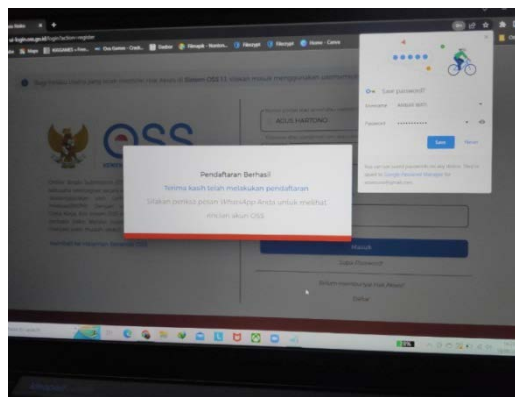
OSS

Pendaftaran Berhasil
Terima kasih telah melakukan pendaftaran
Silakan periksa pesan WhatsApp Anda untuk melihat rincian akun OSS.

Save password?
Username AGUS HARTONO
Password ••••••••••••
Save
Never

AGUS HARTONO

Masuk
Lupa Password
Belum memiliki Hak Akses?
Daftar